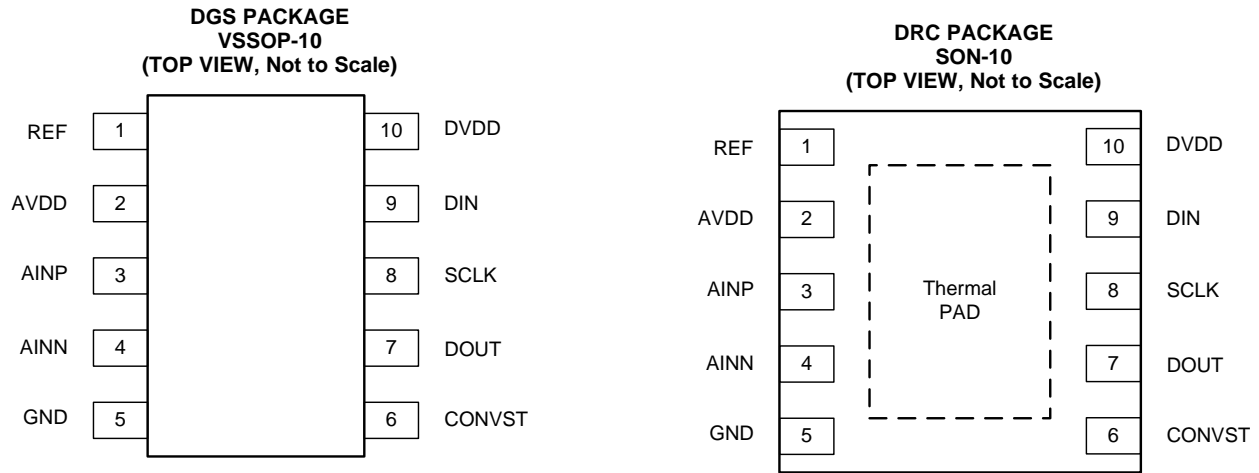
DGS PACKAGE
VSSOP-10
(TOP VIEW, Not to Scale)

REF 1
AVDD 2
AINP 3
AINN 4
GND 5

10 DVDD
9 DIN
8 SCLK
7 DOUT
6 CONVST

DRC PACKAGE
SON-10
(TOP VIEW, Not to Scale)

REF 1
AVDD 2
AINP 3
AINN 4
GND 5

Thermal PAD

10 DVDD
9 DIN
8 SCLK
7 DOUT
6 CONVST